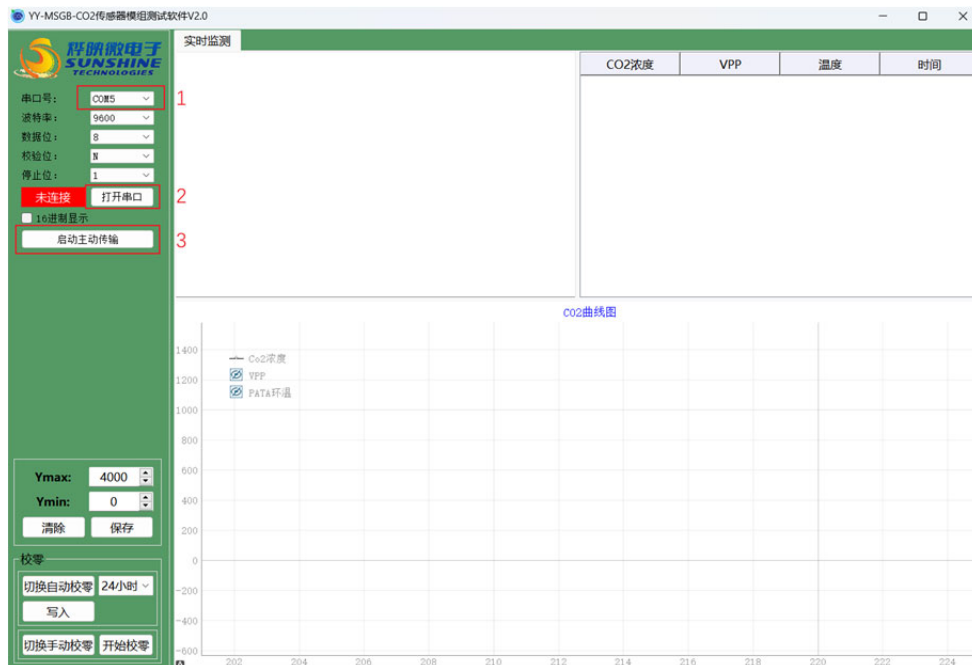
YY-MSGB-CO2传感器模组测试软件V2.0

炜盛微电子
SUNSHINE
TECHNOLOGIES

串口号: COM5
波特率: 9600
数据位: 8
校验位: N
停止位: 1
未连接
打开串口
16进制显示
启动主动传输

1
2
3

实时监测

| CO2浓度 | VPP | 温度 | 时间 |
|---|---|---|---|

CO2曲线图

1400
1200
1000
800
600
400
200
0
-200
-400
-600

Co2浓度
VPP
PATA环温

202 204 206 208 210 212 214 216 218 220 222 224

Ymax: 4000
Ymin: 0
清除
保存

校零
切换自动校零
24小时
写入
切换手动校零
开始校零